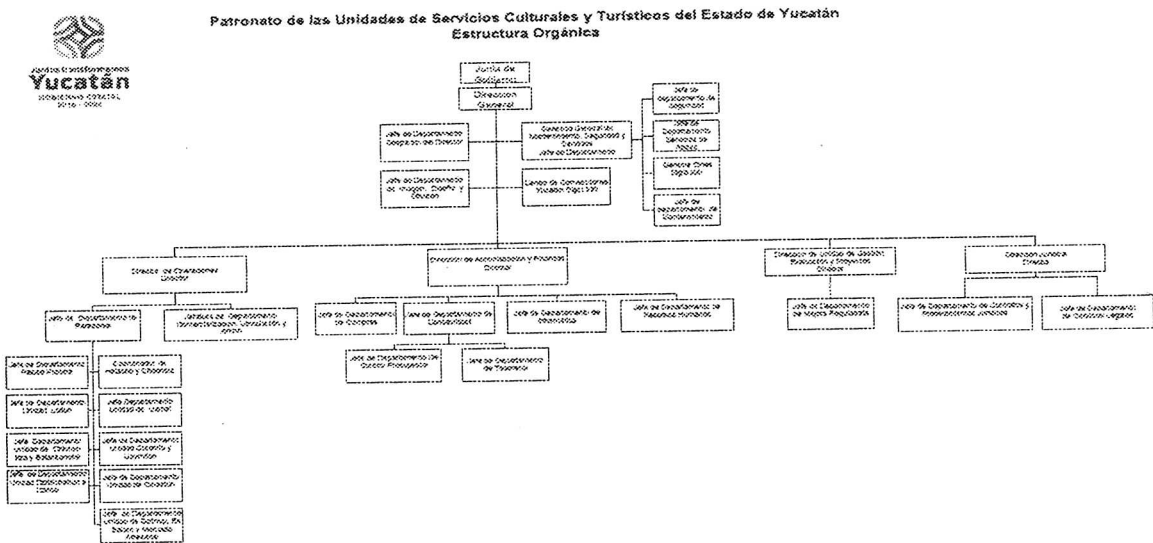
Patronato de las Unidades de Servicios Culturales y Turísticos del Estado de Yucatán
Estructura Orgánica

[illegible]
Yucatán
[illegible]

Junta de Gobierno

Dirección General

Jefe de Departamento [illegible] Director

Jefe de Departamento de Imagen, Diseño y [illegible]

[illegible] Mantenimiento, Seguridad y Servicios
Jefe de Departamento

Centro de Convenciones Yucatán Siglo XXI

Jefe de Departamento de Seguridad

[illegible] Departamento Servicios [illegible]

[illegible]

Jefe de Departamento de Mantenimiento

Director de Operaciones
Director

Dirección de Administración y Finanzas
Director

Dirección de Unidad de Gestión, Evaluación y Proyectos
Director

Dirección Jurídica
Director

Jefe de Departamento de Paradores

Jefatura de Departamento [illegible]

Jefe de Departamento de Compras

Jefe de Departamento de Contabilidad

Jefe de Departamento de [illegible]

Jefe de Departamento de Recursos Humanos

Jefe de Departamento de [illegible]

Jefe de Departamento de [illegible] y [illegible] Jurídicos

Jefe de Departamento de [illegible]

Jefe de Departamento de Control Presupuestal

Jefe de Departamento de Tesorería

Jefe de Departamento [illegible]

Coordinador de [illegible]

Jefe de Departamento Unidad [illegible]

Jefe de Departamento Unidad de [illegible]

Jefe de Departamento Unidad de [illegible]

Jefe de Departamento Unidad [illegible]

Jefe de Departamento Unidad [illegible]

Jefe de Departamento Unidad de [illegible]

Jefe de Departamento Unidad de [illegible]